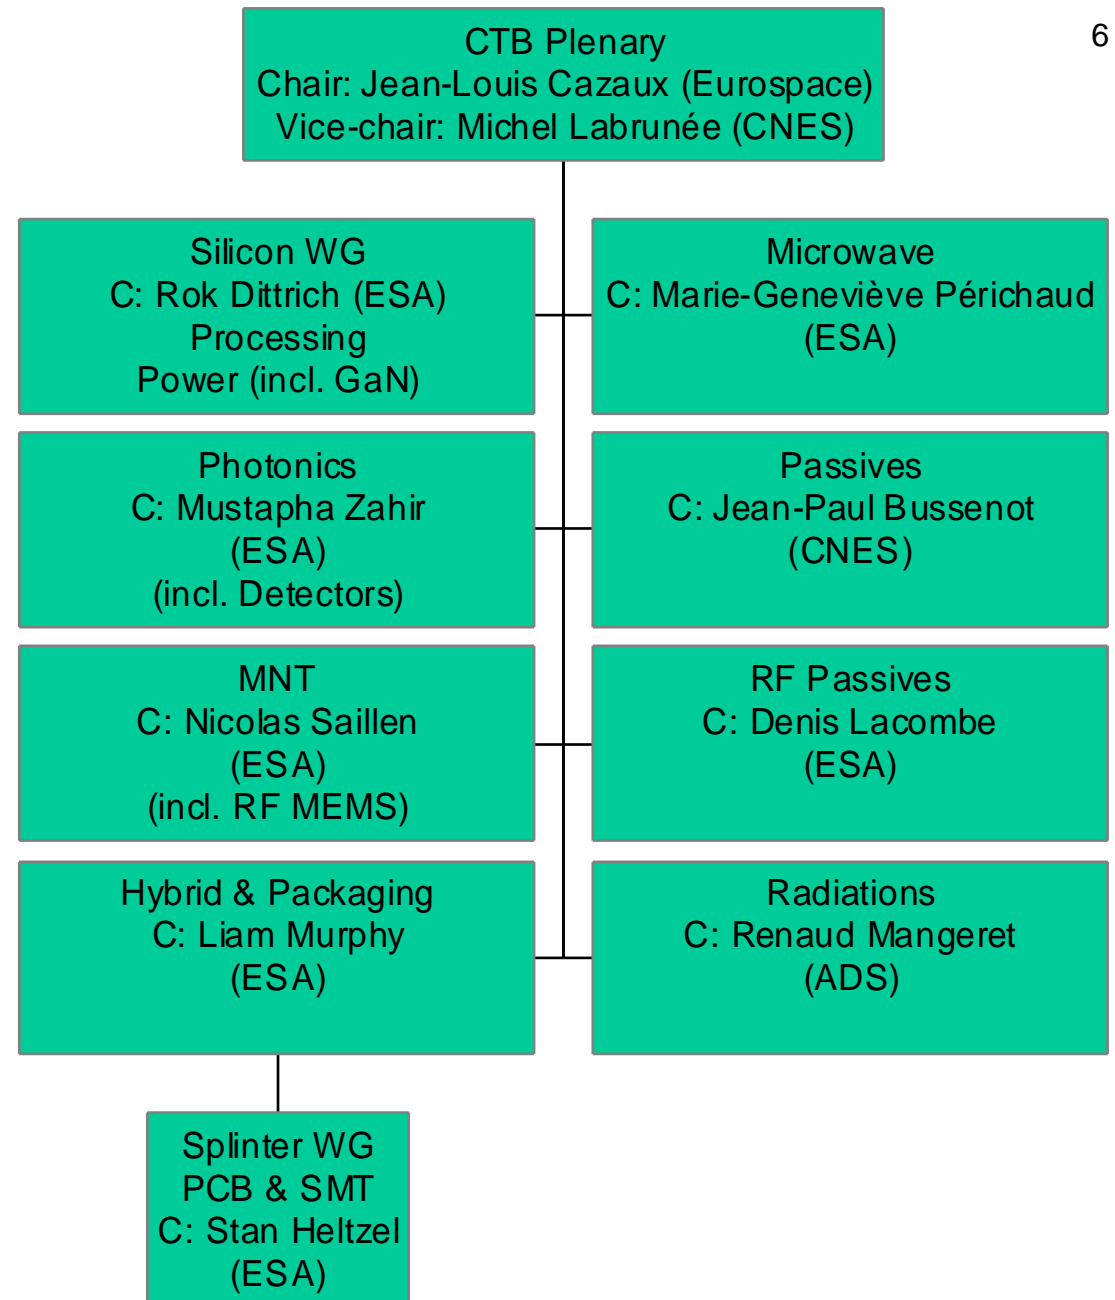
6

CTB Plenary
Chair: Jean-Louis Cazaux (Eurospace)
Vice-chair: Michel Labrunée (CNES)

Silicon WG
C: Rok Dittrich (ESA)
Processing
Power (incl. GaN)

Microwave
C: Marie-Geneviève Périchaud
(ESA)

Photonics
C: Mustapha Zahir
(ESA)
(incl. Detectors)

Passives
C: Jean-Paul Bussenot
(CNES)

MNT
C: Nicolas Saillen
(ESA)
(incl. RF MEMS)

RF Passives
C: Denis Lacombe
(ESA)

Hybrid & Packaging
C: Liam Murphy
(ESA)

Radiations
C: Renaud Mangeret
(ADS)

Splinter WG
PCB & SMT
C: Stan Heltzel
(ESA)